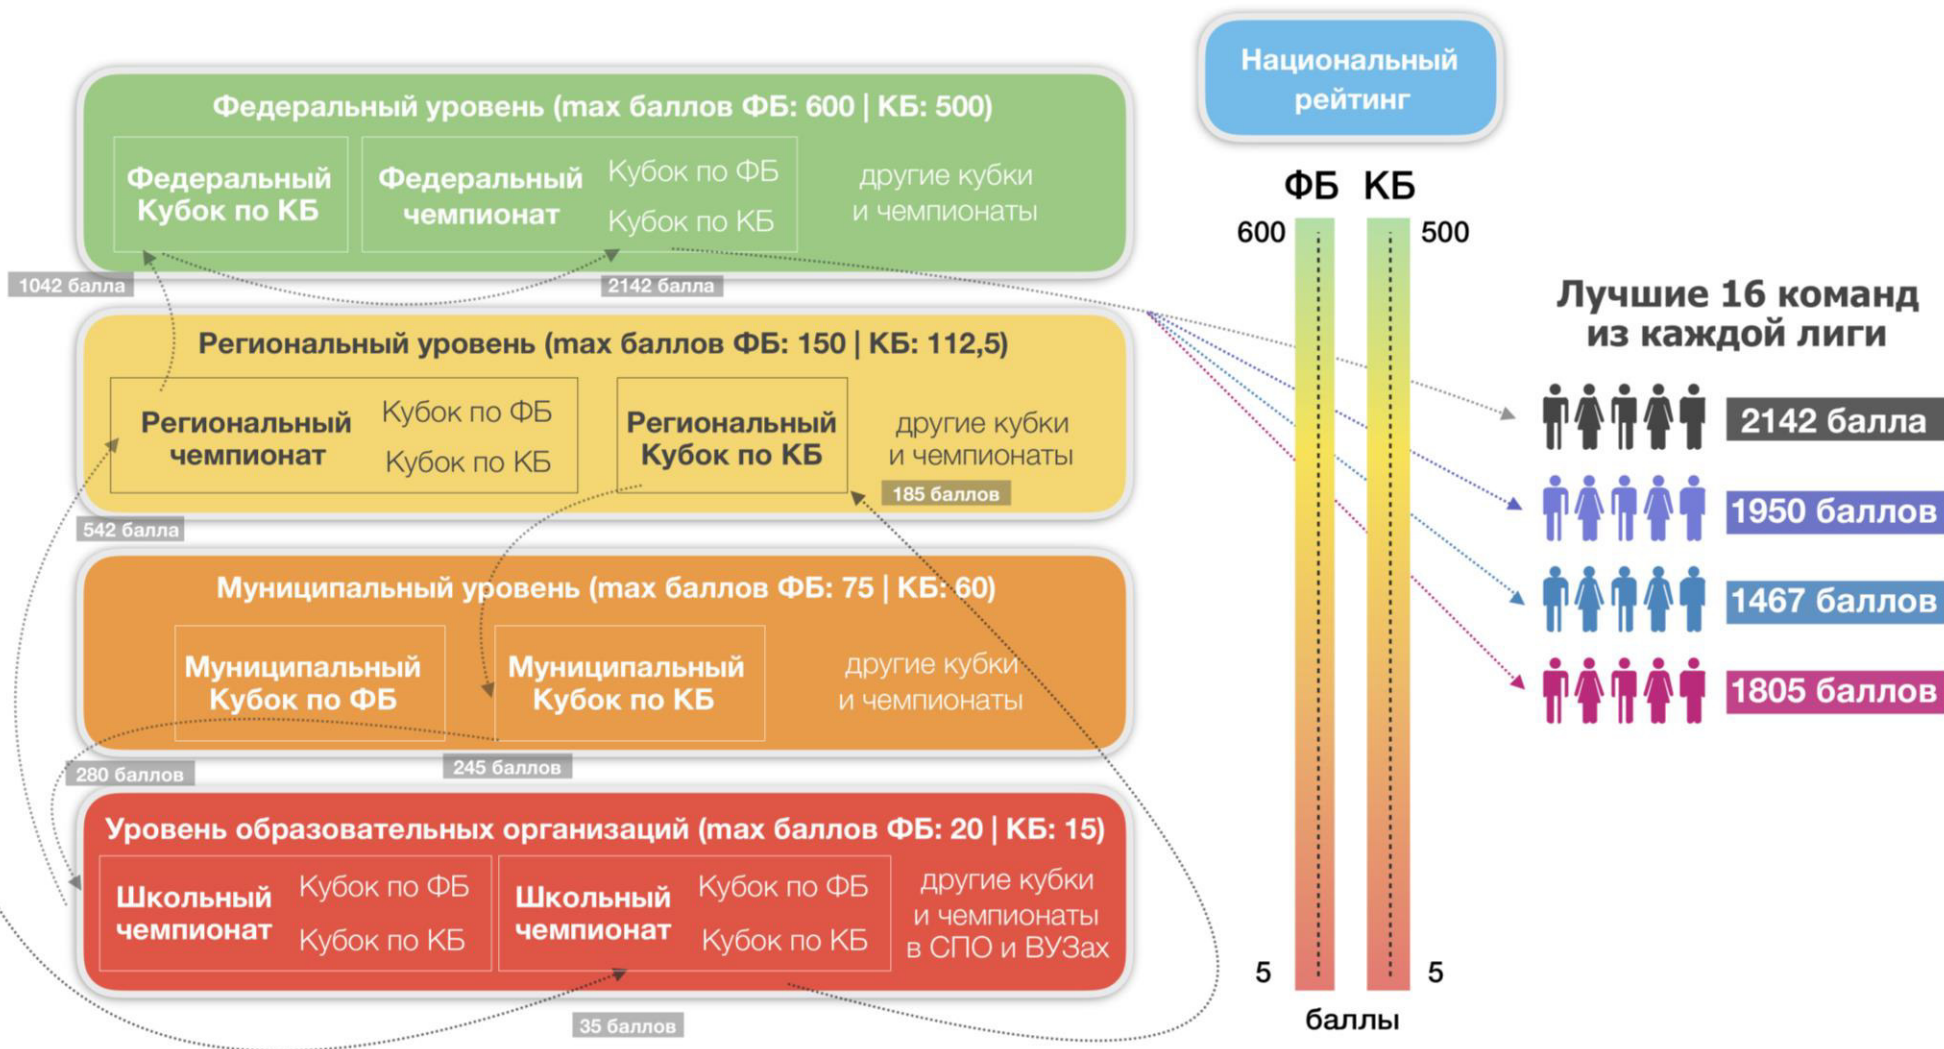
Национальный рейтинг

Федеральный уровень (max баллов ФБ: 600 | КБ: 500)

Федеральный Кубок по КБ

Федеральный чемпионат

Кубок по ФБ

Кубок по КБ

другие кубки и чемпионаты

1042 балла

2142 балла

Региональный уровень (max баллов ФБ: 150 | КБ: 112,5)

Региональный чемпионат

Кубок по ФБ

Кубок по КБ

Региональный Кубок по КБ

другие кубки и чемпионаты

185 баллов

542 балла

Муниципальный уровень (max баллов ФБ: 75 | КБ: 60)

Муниципальный Кубок по ФБ

Муниципальный Кубок по КБ

другие кубки и чемпионаты

280 баллов

245 баллов

Уровень образовательных организаций (max баллов ФБ: 20 | КБ: 15)

Школьный чемпионат

Кубок по ФБ

Кубок по КБ

Школьный чемпионат

Кубок по ФБ

Кубок по КБ

другие кубки и чемпионаты в СПО и ВУЗах

35 баллов

ФБ КБ

600

500

5

5

баллы

Лучшие 16 команд из каждой лиги

2142 балла

1950 баллов

1467 баллов

1805 баллов